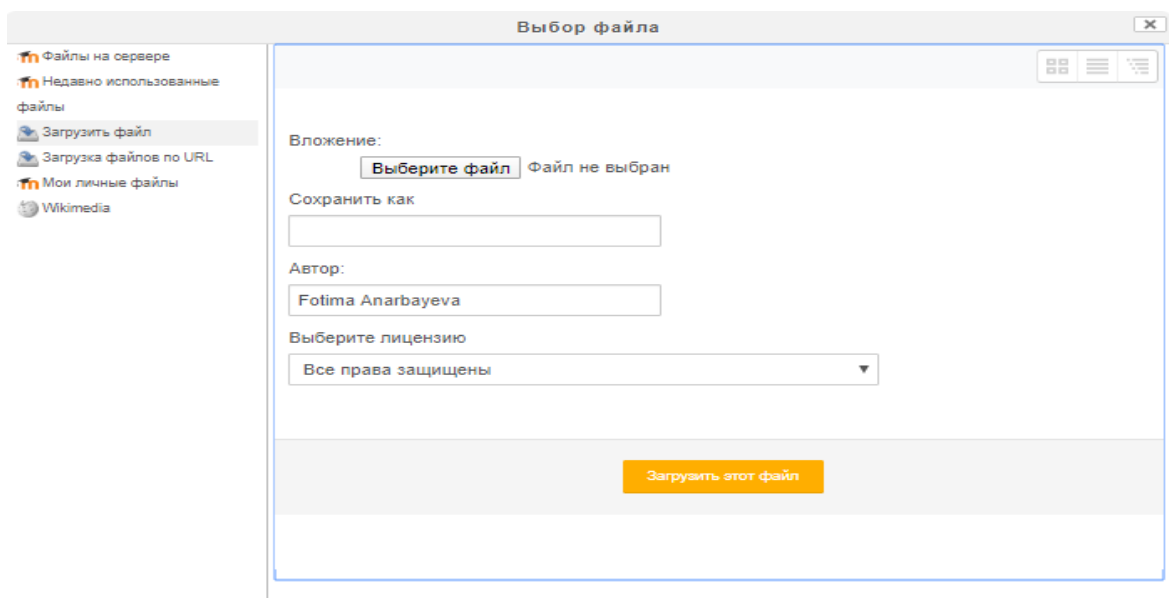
Выбор файла

Файлы на сервере
Недавно использованные файлы
Загрузить файл
Загрузка файлов по URL
Мои личные файлы
Wikimedia

Вложение:
Выберите файл Файл не выбран
Сохранить как

Автор:
Fotima Anarbayeva
Выберите лицензию
Все права защищены

Загрузить этот файл